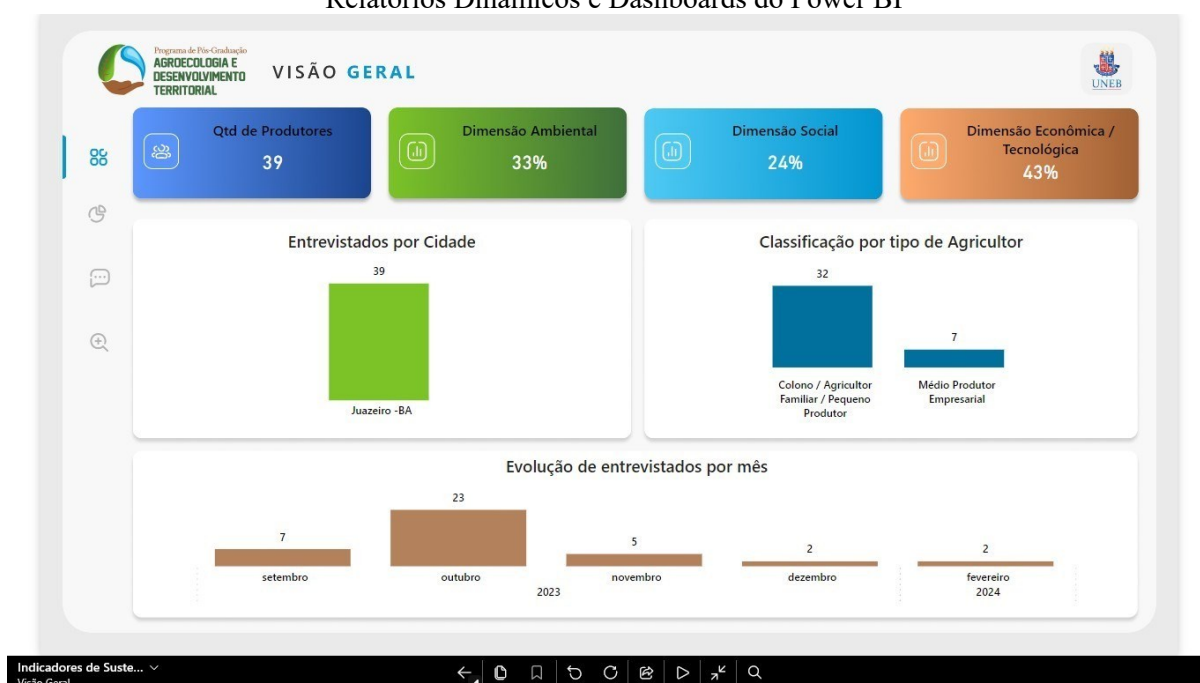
Relatórios Dinâmicos e Dashboards do Power BI

Programa de Pós-Graduação
AGROECOLOGIA E DESENVOLVIMENTO TERRITORIAL

VISÃO GERAL

UNEB

Qtd de Produtores
39

Dimensão Ambiental
33%

Dimensão Social
24%

Dimensão Econômica / Tecnológica
43%

Entrevistados por Cidade

39

Juazeiro -BA

Classificação por tipo de Agricultor

32

7

Colono / Agricultor Familiar / Pequeno Produtor

Médio Produtor Empresarial

Evolução de entrevistados por mês

| 7 | 23 | 5 | 2 | 2 |
|---|---|---|---|---|
| setembro | outubro | novembro | dezembro | fevereiro |

2023

2024

Indicadores de Suste...
Visão Geral